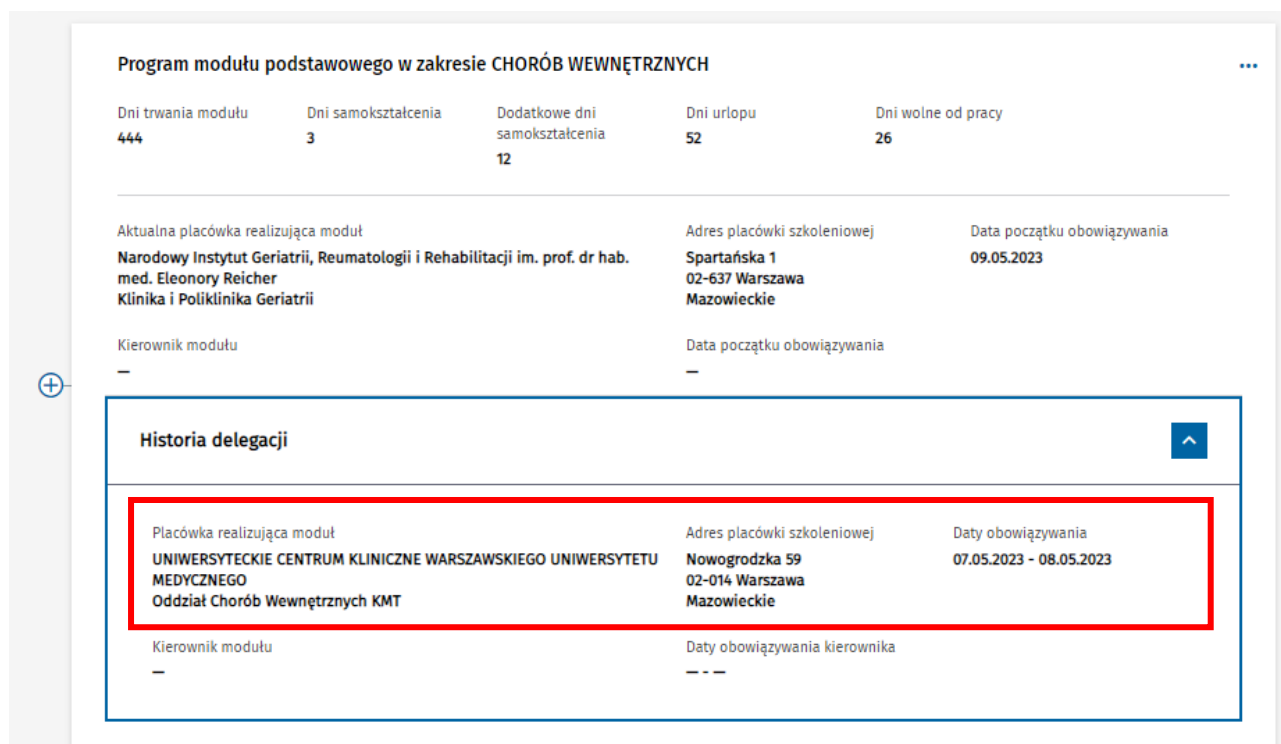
Program modułu podstawowego w zakresie CHORÓB WEWNĘTRZNYCH

...

Dni trwania modułu
444

Dni samokształcenia
3

Dodatkowe dni samokształcenia
12

Dni urlopu
52

Dni wolne od pracy
26

Aktualna placówka realizująca moduł
Narodowy Instytut Geriatrii, Reumatologii i Rehabilitacji im. prof. dr hab. med. Eleonory Reicher
Klinika i Poliklinika Geriatrii

Adres placówki szkoleniowej
Spartańska 1
02-637 Warszawa
Mazowieckie

Data początku obowiązywania
09.05.2023

Kierownik modułu
—

Data początku obowiązywania
—

Historia delegacji

Placówka realizująca moduł
UNIWERSYTECKIE CENTRUM KLINICZNE WARSZAWSKIEGO UNIWERSYTETU MEDYCZNEGO
Oddział Chorób Wewnętrznych KMT

Adres placówki szkoleniowej
Nowogrodzka 59
02-014 Warszawa
Mazowieckie

Daty obowiązywania
07.05.2023 - 08.05.2023

Kierownik modułu
—

Daty obowiązywania kierownika
— - —